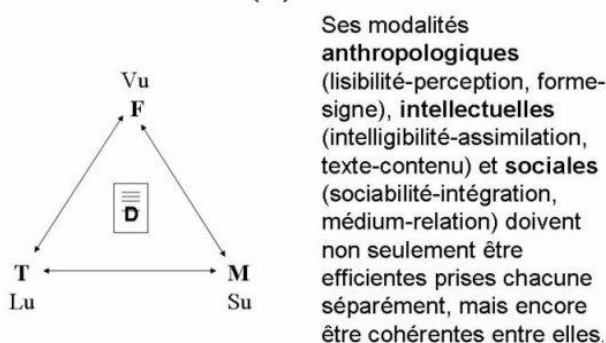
Vu
F
T
Lu
M
Su
D

Ses modalités **anthropologiques** (lisibilité-perception, forme-signe), **intellectuelles** (intelligibilité-assimilation, texte-contenu) et **sociales** (sociabilité-intégration, médium-relation) doivent non seulement être efficientes prises chacune séparément, mais encore être cohérentes entre elles.